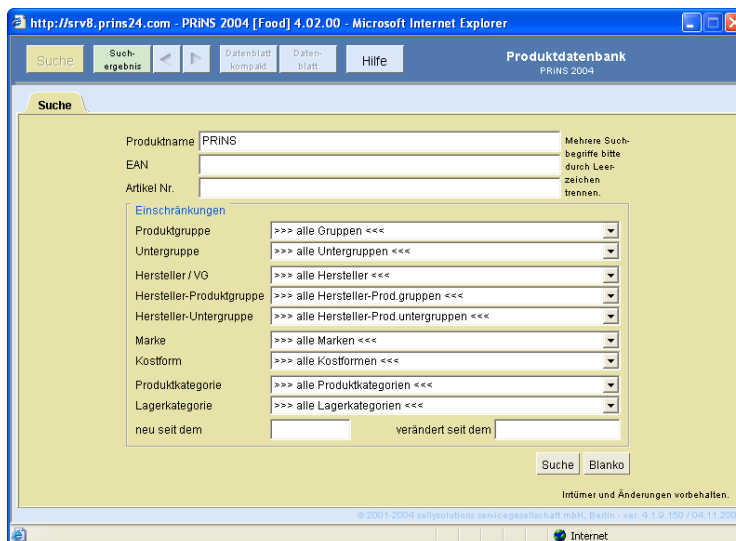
http://srv8.prins24.com - PRiNS 2004 [Food] 4.02.00 - Microsoft Internet Explorer

Suche
Such-ergebnis
Datenblatt kompakt
Daten-blatt
Hilfe

Produktdatenbank
PRiNS 2004

Suche

Produktname PRiNS
EAN
Artikel Nr.

Mehrere Suchbegriffe bitte durch Leerzeichen trennen.

Einschränkungen
Produktgruppe >>> alle Gruppen <<<
Untergruppe >>> alle Untergruppen <<<
Hersteller / VG >>> alle Hersteller <<<
Hersteller-Produktgruppe >>> alle Hersteller-Prod.gruppen <<<
Hersteller-Untergruppe >>> alle Hersteller-Prod.untergruppen <<<
Marke >>> alle Marken <<<
Kostform >>> alle Kostformen <<<
Produktkategorie >>> alle Produktkategorien <<<
Lagerkategorie >>> alle Lagerkategorien <<<
neu seit dem
verändert seit dem

Suche
Blanko

Irrtümer und Änderungen vorbehalten.

© 2001-2004 sellysolutions servicegesellschaft mbH, Berlin - ver. 4.1.9.150 / 04.11.20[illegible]

Internet